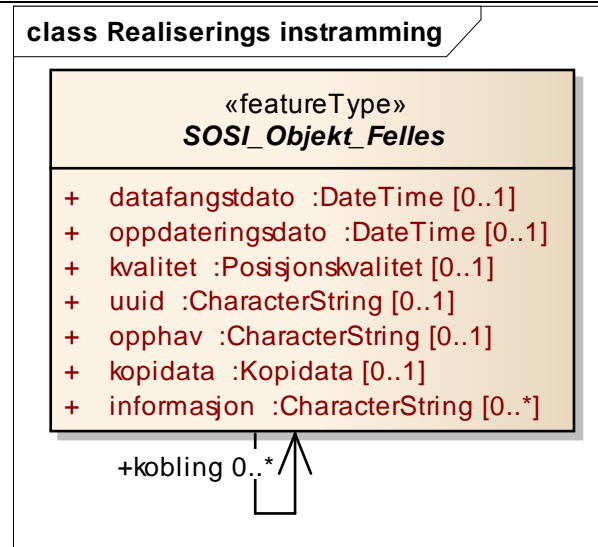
class Realiserings instramming

«featureType»
SOSI_Objekt_Felles

+ datafangstdato :DateTime [0..1]
+ oppdateringsdato :DateTime [0..1]
+ kvalitet :Posisjonskvalitet [0..1]
+ uuid :CharacterString [0..1]
+ opphav :CharacterString [0..1]
+ kopidata :Kopidata [0..1]
+ informasjon :CharacterString [0..*]

+kobling 0..*